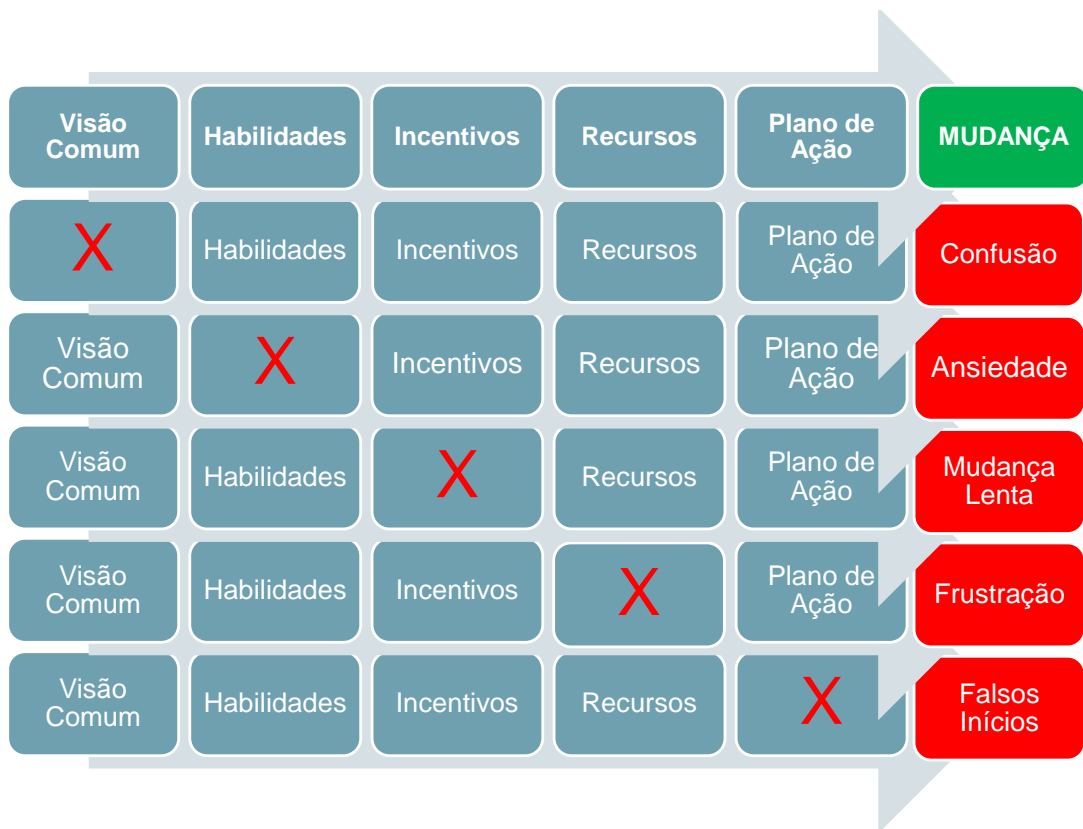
| Visão Comum | Habilidades | Incentivos | Recursos | Plano de Ação | MUDANÇA |
|---|---|---|---|---|---|
| X | Habilidades | Incentivos | Recursos | Plano de Ação | Confusão |
| Visão Comum | X | Incentivos | Recursos | Plano de Ação | Ansiedade |
| Visão Comum | Habilidades | X | Recursos | Plano de Ação | Mudança Lenta |
| Visão Comum | Habilidades | Incentivos | X | Plano de Ação | Frustração |
| Visão Comum | Habilidades | Incentivos | Recursos | X | Falsos Inícios |